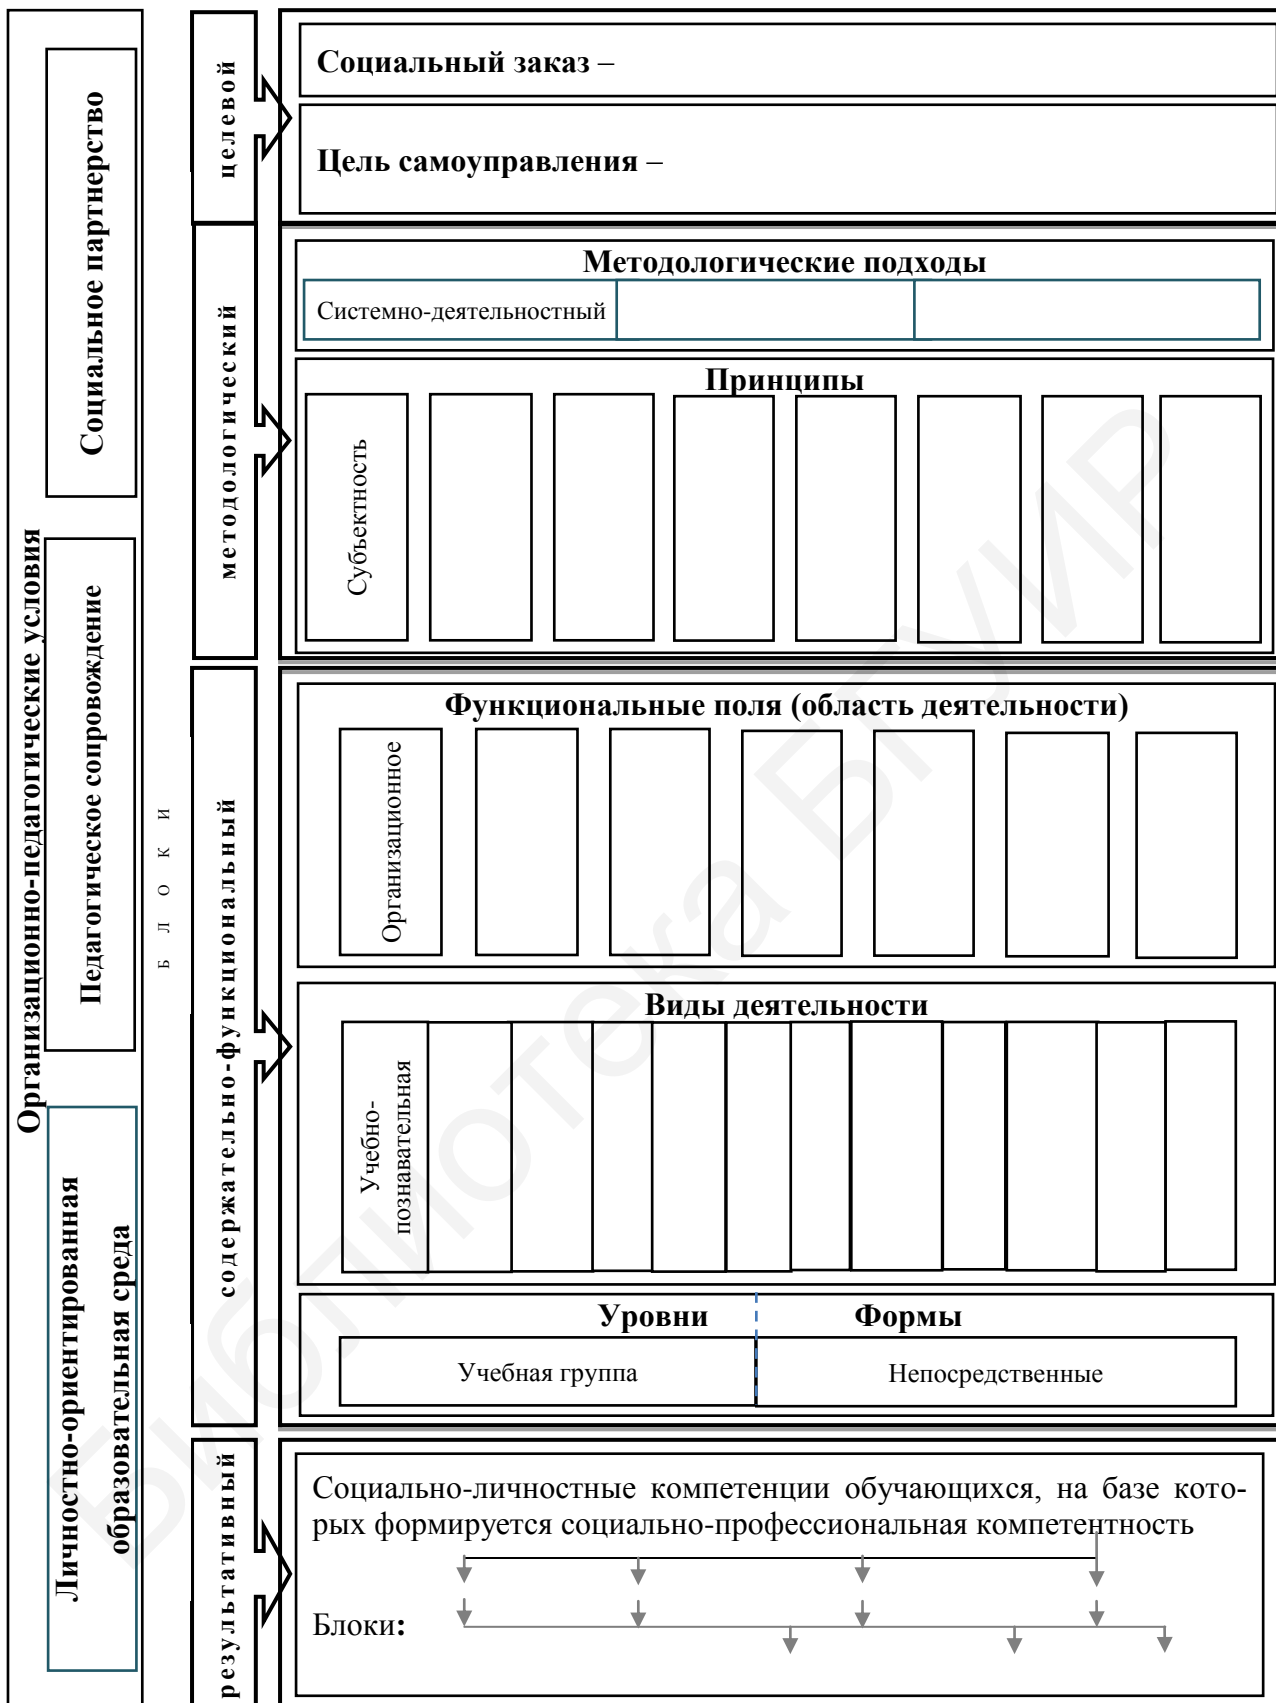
Организационно-педагогические условия

Социальное партнерство

Педагогическое сопровождение

Личностно-ориентированная образовательная среда

Б Л О К И

целевой

Социальный заказ –

Цель самоуправления –

методологический

Методологические подходы

Системно-деятельностный

Принципы

Субъектность

содержательно-функциональный

Функциональные поля (область деятельности)

Организационное

Виды деятельности

Учебно-познавательная

Уровни

Формы

Учебная группа

Непосредственные

результативный

Социально-личностные компетенции обучающихся, на базе которых формируется социально-профессиональная компетентность

Блоки:

Библиотека БГУИР